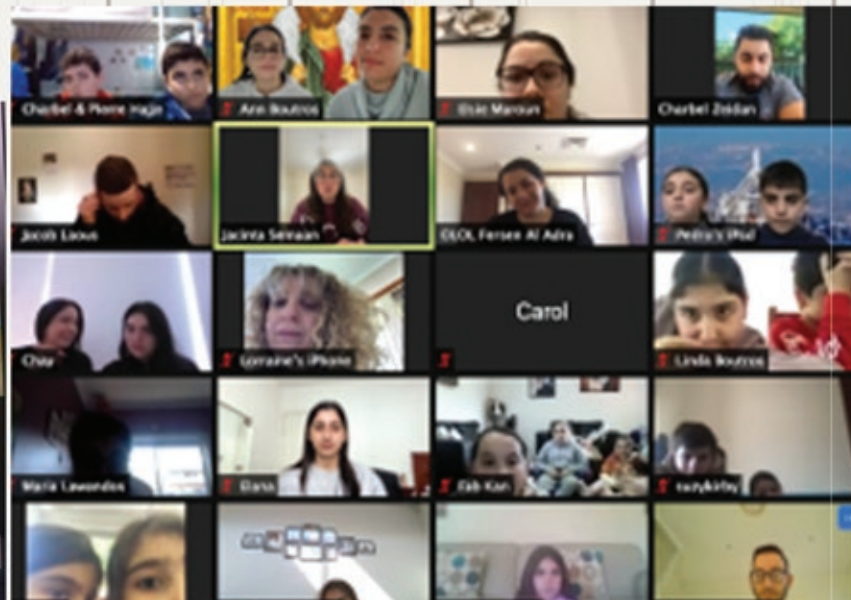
Charbel & Pierre Hajje
Ann Boutros
Elsie Maroun
Charbel Zeidan
Jacob Laoue
Jacinta Semaan
OLOL Fersen Al Adra
Pedro's iPad
Chw
Lorraine's iPhone
Carol
Linda Boutros
Maria Lawandos
Elena
Kah Kan
suzykirby